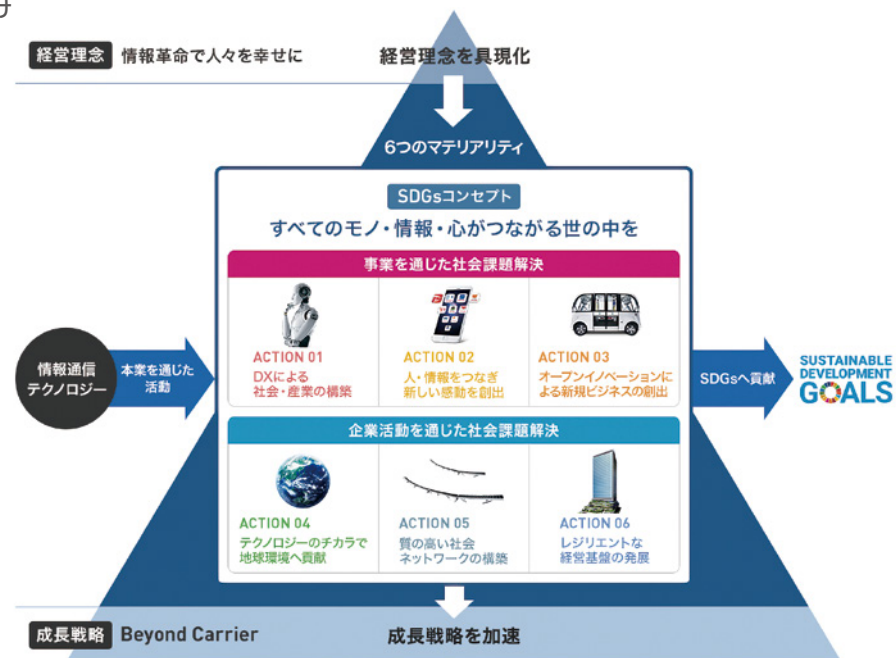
経営理念 情報革命で人々を幸せに

経営理念を具現化

6つのマテリアリティ

SDGsコンセプト

すべてのモノ・情報・心がつながる世の中を

事業を通じた社会課題解決

ACTION 01
DXによる
社会・産業の構築

ACTION 02
人・情報をつなぎ
新しい感動を創出

ACTION 03
オープンイノベーションによる新規ビジネスの創出

情報通信
テクノロジー

本業を通じた
活動

SDGsへ貢献

SUSTAINABLE DEVELOPMENT GOALS

企業活動を通じた社会課題解決

ACTION 04
テクノロジーのチカラで
地球環境へ貢献

ACTION 05
質の高い社会
ネットワークの構築

ACTION 06
レジリエントな
経営基盤の発展

成長戦略 Beyond Carrier

成長戦略を加速